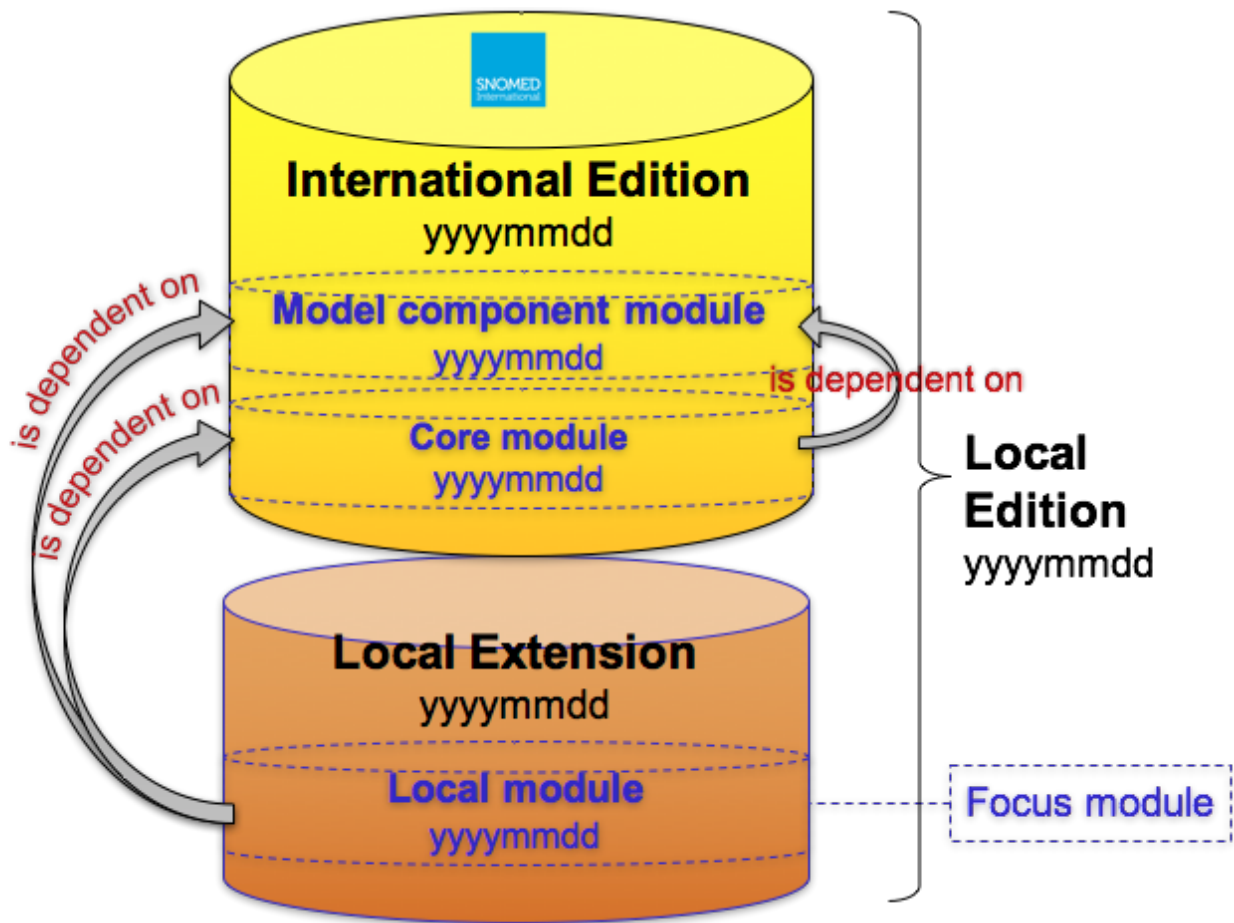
SNOMED International

International Edition
yyyymmdd

Model component module
yyyymmdd

Core module
yyyymmdd

is dependent on

is dependent on

is dependent on

Local Edition
yyyymmdd

Local Extension
yyyymmdd

Local module
yyyymmdd

Focus module